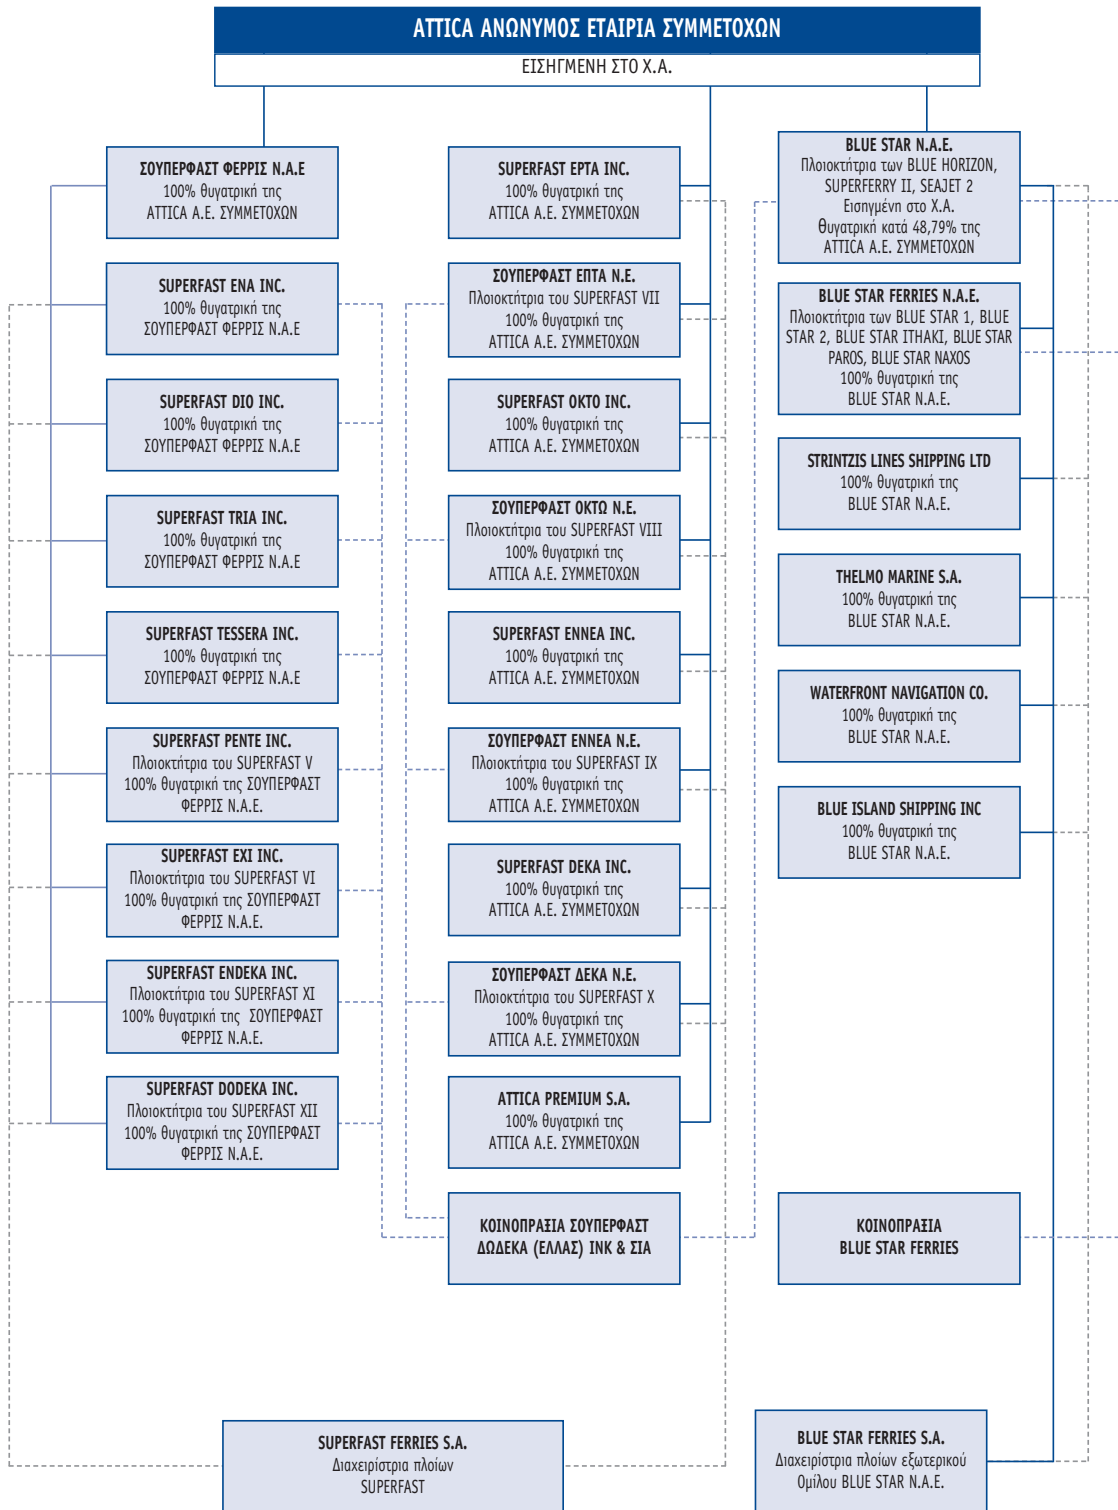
ATTICA ΑΝΩΝΥΜΟΣ ΕΤΑΙΡΙΑ ΣΥΜΜΕΤΟΧΩΝ
ΕΙΣΗΓΜΕΝΗ ΣΤΟ Χ.Α.

ΣΟΥΠΕΡΦΑΣΤ ΦΕΡΡΙΣ Ν.Α.Ε
100% θυγατρική της
ATTICA A.E. ΣΥΜΜΕΤΟΧΩΝ

SUPERFAST ENA INC.
100% θυγατρική της
ΣΟΥΠΕΡΦΑΣΤ ΦΕΡΡΙΣ Ν.Α.Ε

SUPERFAST DIO INC.
100% θυγατρική της
ΣΟΥΠΕΡΦΑΣΤ ΦΕΡΡΙΣ Ν.Α.Ε

SUPERFAST TRIA INC.
100% θυγατρική της
ΣΟΥΠΕΡΦΑΣΤ ΦΕΡΡΙΣ Ν.Α.Ε

SUPERFAST TESSERA INC.
100% θυγατρική της
ΣΟΥΠΕΡΦΑΣΤ ΦΕΡΡΙΣ Ν.Α.Ε

SUPERFAST PENTE INC.
Πλοιοκτήτρια του SUPERFAST V
100% θυγατρική της ΣΟΥΠΕΡΦΑΣΤ ΦΕΡΡΙΣ Ν.Α.Ε.

SUPERFAST EXI INC.
Πλοιοκτήτρια του SUPERFAST VI
100% θυγατρική της ΣΟΥΠΕΡΦΑΣΤ ΦΕΡΡΙΣ Ν.Α.Ε.

SUPERFAST ENDEKA INC.
Πλοιοκτήτρια του SUPERFAST XI
100% θυγατρική της ΣΟΥΠΕΡΦΑΣΤ ΦΕΡΡΙΣ Ν.Α.Ε.

SUPERFAST DODEKA INC.
Πλοιοκτήτρια του SUPERFAST XII
100% θυγατρική της ΣΟΥΠΕΡΦΑΣΤ ΦΕΡΡΙΣ Ν.Α.Ε.

SUPERFAST EPTA INC.
100% θυγατρική της
ATTICA A.E. ΣΥΜΜΕΤΟΧΩΝ

ΣΟΥΠΕΡΦΑΣΤ ΕΠΤΑ Ν.Ε.
Πλοιοκτήτρια του SUPERFAST VII
100% θυγατρική της
ATTICA A.E. ΣΥΜΜΕΤΟΧΩΝ

SUPERFAST OKTO INC.
100% θυγατρική της
ATTICA A.E. ΣΥΜΜΕΤΟΧΩΝ

ΣΟΥΠΕΡΦΑΣΤ ΟΚΤΩ Ν.Ε.
Πλοιοκτήτρια του SUPERFAST VIII
100% θυγατρική της
ATTICA A.E. ΣΥΜΜΕΤΟΧΩΝ

SUPERFAST ENNEA INC.
100% θυγατρική της
ATTICA A.E. ΣΥΜΜΕΤΟΧΩΝ

ΣΟΥΠΕΡΦΑΣΤ ΕΝΝΕΑ Ν.Ε.
Πλοιοκτήτρια του SUPERFAST IX
100% θυγατρική της
ATTICA A.E. ΣΥΜΜΕΤΟΧΩΝ

SUPERFAST DEKA INC.
100% θυγατρική της
ATTICA A.E. ΣΥΜΜΕΤΟΧΩΝ

ΣΟΥΠΕΡΦΑΣΤ ΔΕΚΑ Ν.Ε.
Πλοιοκτήτρια του SUPERFAST X
100% θυγατρική της
ATTICA A.E. ΣΥΜΜΕΤΟΧΩΝ

ATTICA PREMIUM S.A.
100% θυγατρική της
ATTICA A.E. ΣΥΜΜΕΤΟΧΩΝ

ΚΟΙΝΟΠΡΑΞΙΑ ΣΟΥΠΕΡΦΑΣΤ ΔΩΔΕΚΑ (ΕΛΛΑΣ) ΙΝΚ & ΣΙΑ

BLUE STAR N.A.E.
Πλοιοκτήτρια των BLUE HORIZON, SUPERFERRY II, SEAJET 2
Εισηγμένη στο Χ.Α.
Θυγατρική κατά 48,79% της
ATTICA A.E. ΣΥΜΜΕΤΟΧΩΝ

BLUE STAR FERRIES N.A.E.
Πλοιοκτήτρια των BLUE STAR 1, BLUE STAR 2, BLUE STAR ITHAKI, BLUE STAR PAROS, BLUE STAR NAXOS
100% θυγατρική της
BLUE STAR N.A.E.

STRINTZIS LINES SHIPPING LTD
100% θυγατρική της
BLUE STAR N.A.E.

THELMO MARINE S.A.
100% θυγατρική της
BLUE STAR N.A.E.

WATERFRONT NAVIGATION CO.
100% θυγατρική της
BLUE STAR N.A.E.

BLUE ISLAND SHIPPING INC
100% θυγατρική της
BLUE STAR N.A.E.

ΚΟΙΝΟΠΡΑΞΙΑ
BLUE STAR FERRIES

SUPERFAST FERRIES S.A.
Διαχειρίστρια πλοίων
SUPERFAST

BLUE STAR FERRIES S.A.
Διαχειρίστρια πλοίων εξωτερικού Ομίλου BLUE STAR N.A.E.